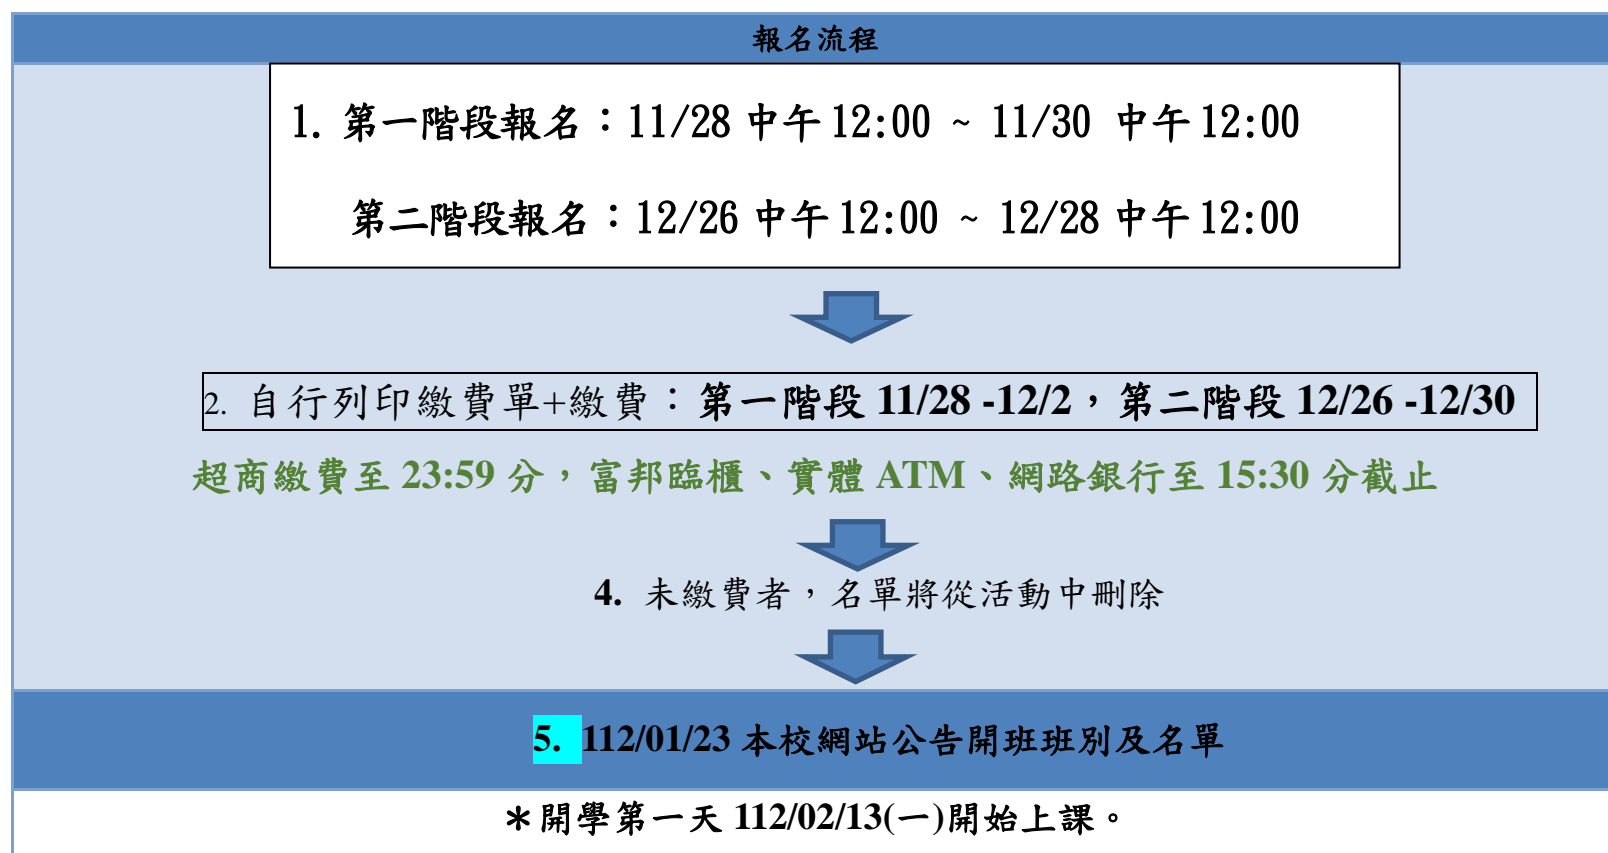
報名流程

1. 第一階段報名：11/28 中午 12:00 ~ 11/30 中午 12:00

第二階段報名：12/26 中午 12:00 ~ 12/28 中午 12:00

2. 自行列印繳費單+繳費：第一階段 11/28 -12/2，第二階段 12/26 -12/30

超商繳費至 23:59 分，富邦臨櫃、實體 ATM、網路銀行至 15:30 分截止

4. 未繳費者，名單將從活動中刪除

5. 112/01/23 本校網站公告開班班別及名單

＊開學第一天 112/02/13(一)開始上課。